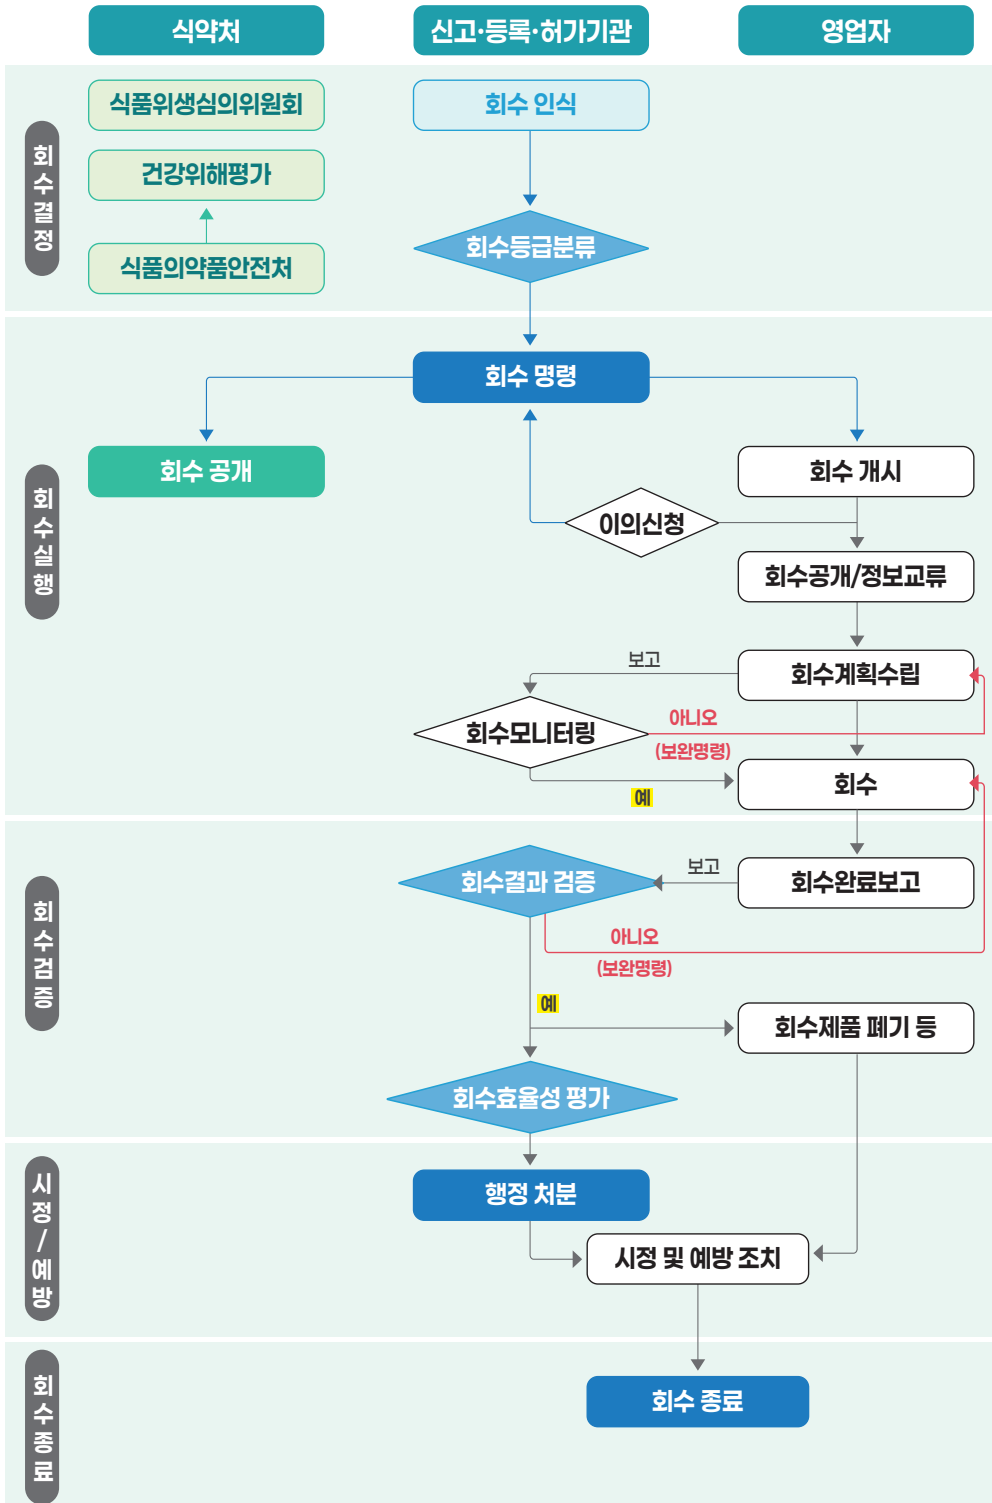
식약처

신고·등록·허가기관

영업자

회수결정

식품위생심의위원회

건강위해평가

식품의약품안전처

회수 인식

회수등급분류

회수실행

회수 명령

회수 공개

회수 개시

이의신청

회수공개/정보교류

보고

회수계획수립

회수모니터링

아니오
(보완명령)

예

회수

회수검증

보고

회수결과 검증

회수완료보고

아니오
(보완명령)

예

회수제품 폐기 등

회수효율성 평가

시정/예방

행정 처분

시정 및 예방 조치

회수종료

회수 종료